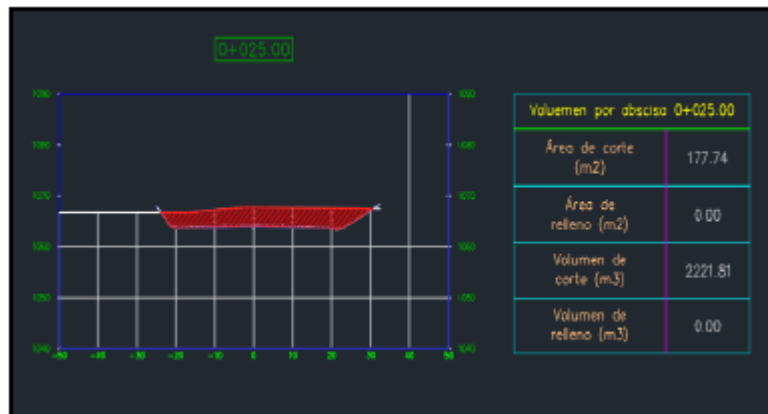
0+025.00

1080
1080
1080
1080
1070
1070
1060
1060
1050
1050
1040
1040

-50 -40 -30 -20 -10 0 10 20 30 40 50

| Valumen por abscisa 0+025.00 | |
|---|---|
| Área de corte (m2) | 177.74 |
| Área de relleno (m2) | 0.00 |
| Volumen de corte (m3) | 2221.81 |
| Volumen de relleno (m3) | 0.00 |